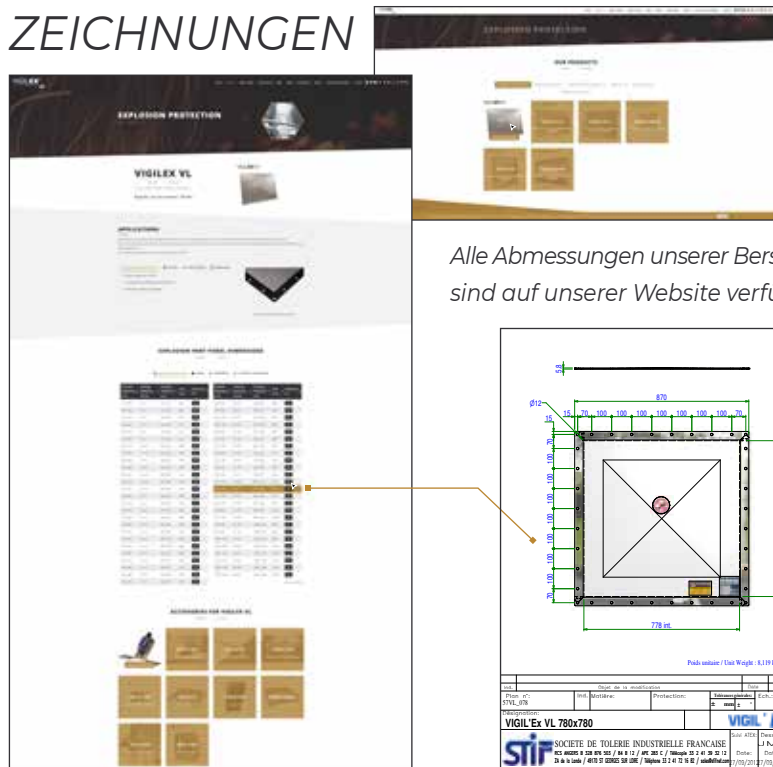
ZEICHNUNGEN

EXPLOSION PROTECTION

OUR PRODUCTS

EXPLOSION PROTECTION

VIGILEX VL

APPLICATIONS

EXPLOSION VENT PANEL DIMENSIONS

ACCESSORIES FOR VIGILEX VL

Alle Abmessungen unserer Bers
sind auf unserer Website verfü

5,8

870

Ø12

15

70 100 100 100 100 100 100 100 70

15

70

100

100

100

100

100

100

100

70

778 int.

Poids unitaire / Unit Weight : 8,119

Objet de la modification

Plan n°: 57VL_078

Matière:

Protection:

Désignation:

VIGIL'Ex VL 780x780

VIGIL

SOCIETE DE TOLERIE INDUSTRIELLE FRANCAISE

Date:

27/09/2012